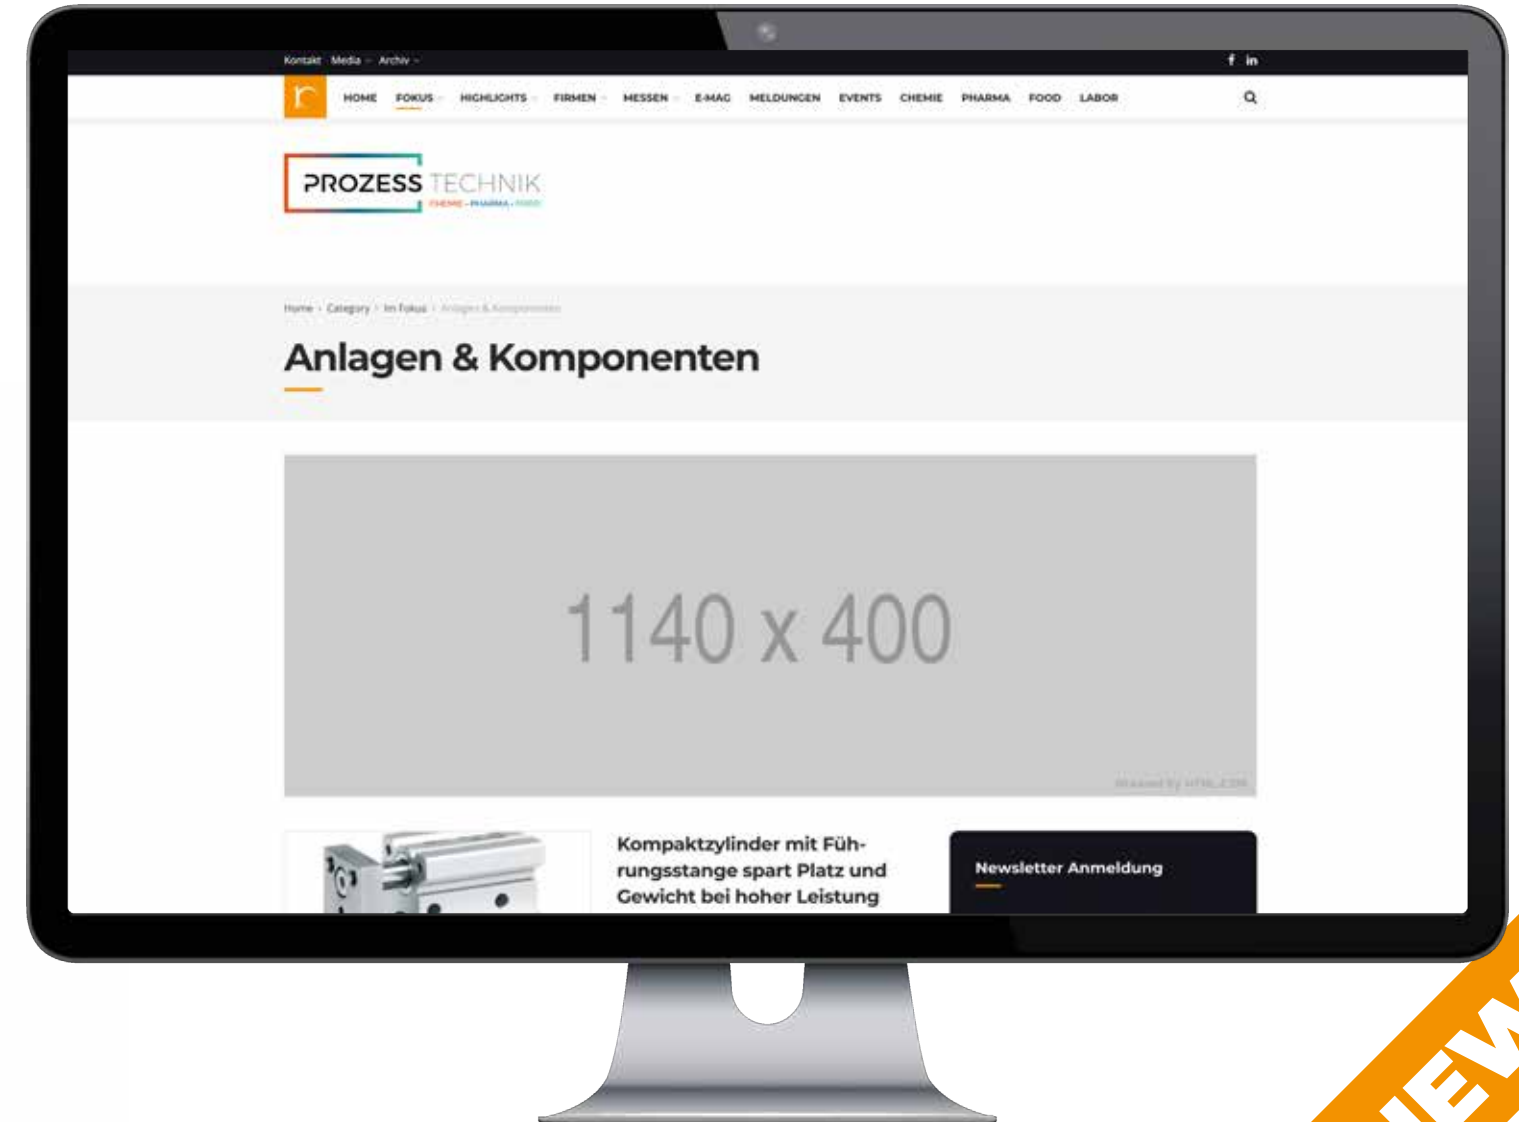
Kontakt Media Archiv

HOME FOKUS HIGHLIGHTS FIRMEN MESSEN E-MAG MELDUNGEN EVENTS CHEMIE PHARMA FOOD LABOR

PROZESS TECHNIK
CHEMIE · PHARMA · FOOD

Home › Category › Im Fokus › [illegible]

Anlagen & Komponenten

1140 x 400

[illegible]

Kompaktzylinder mit Führungsstange spart Platz und Gewicht bei hoher Leistung

Newsletter Anmeldung

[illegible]